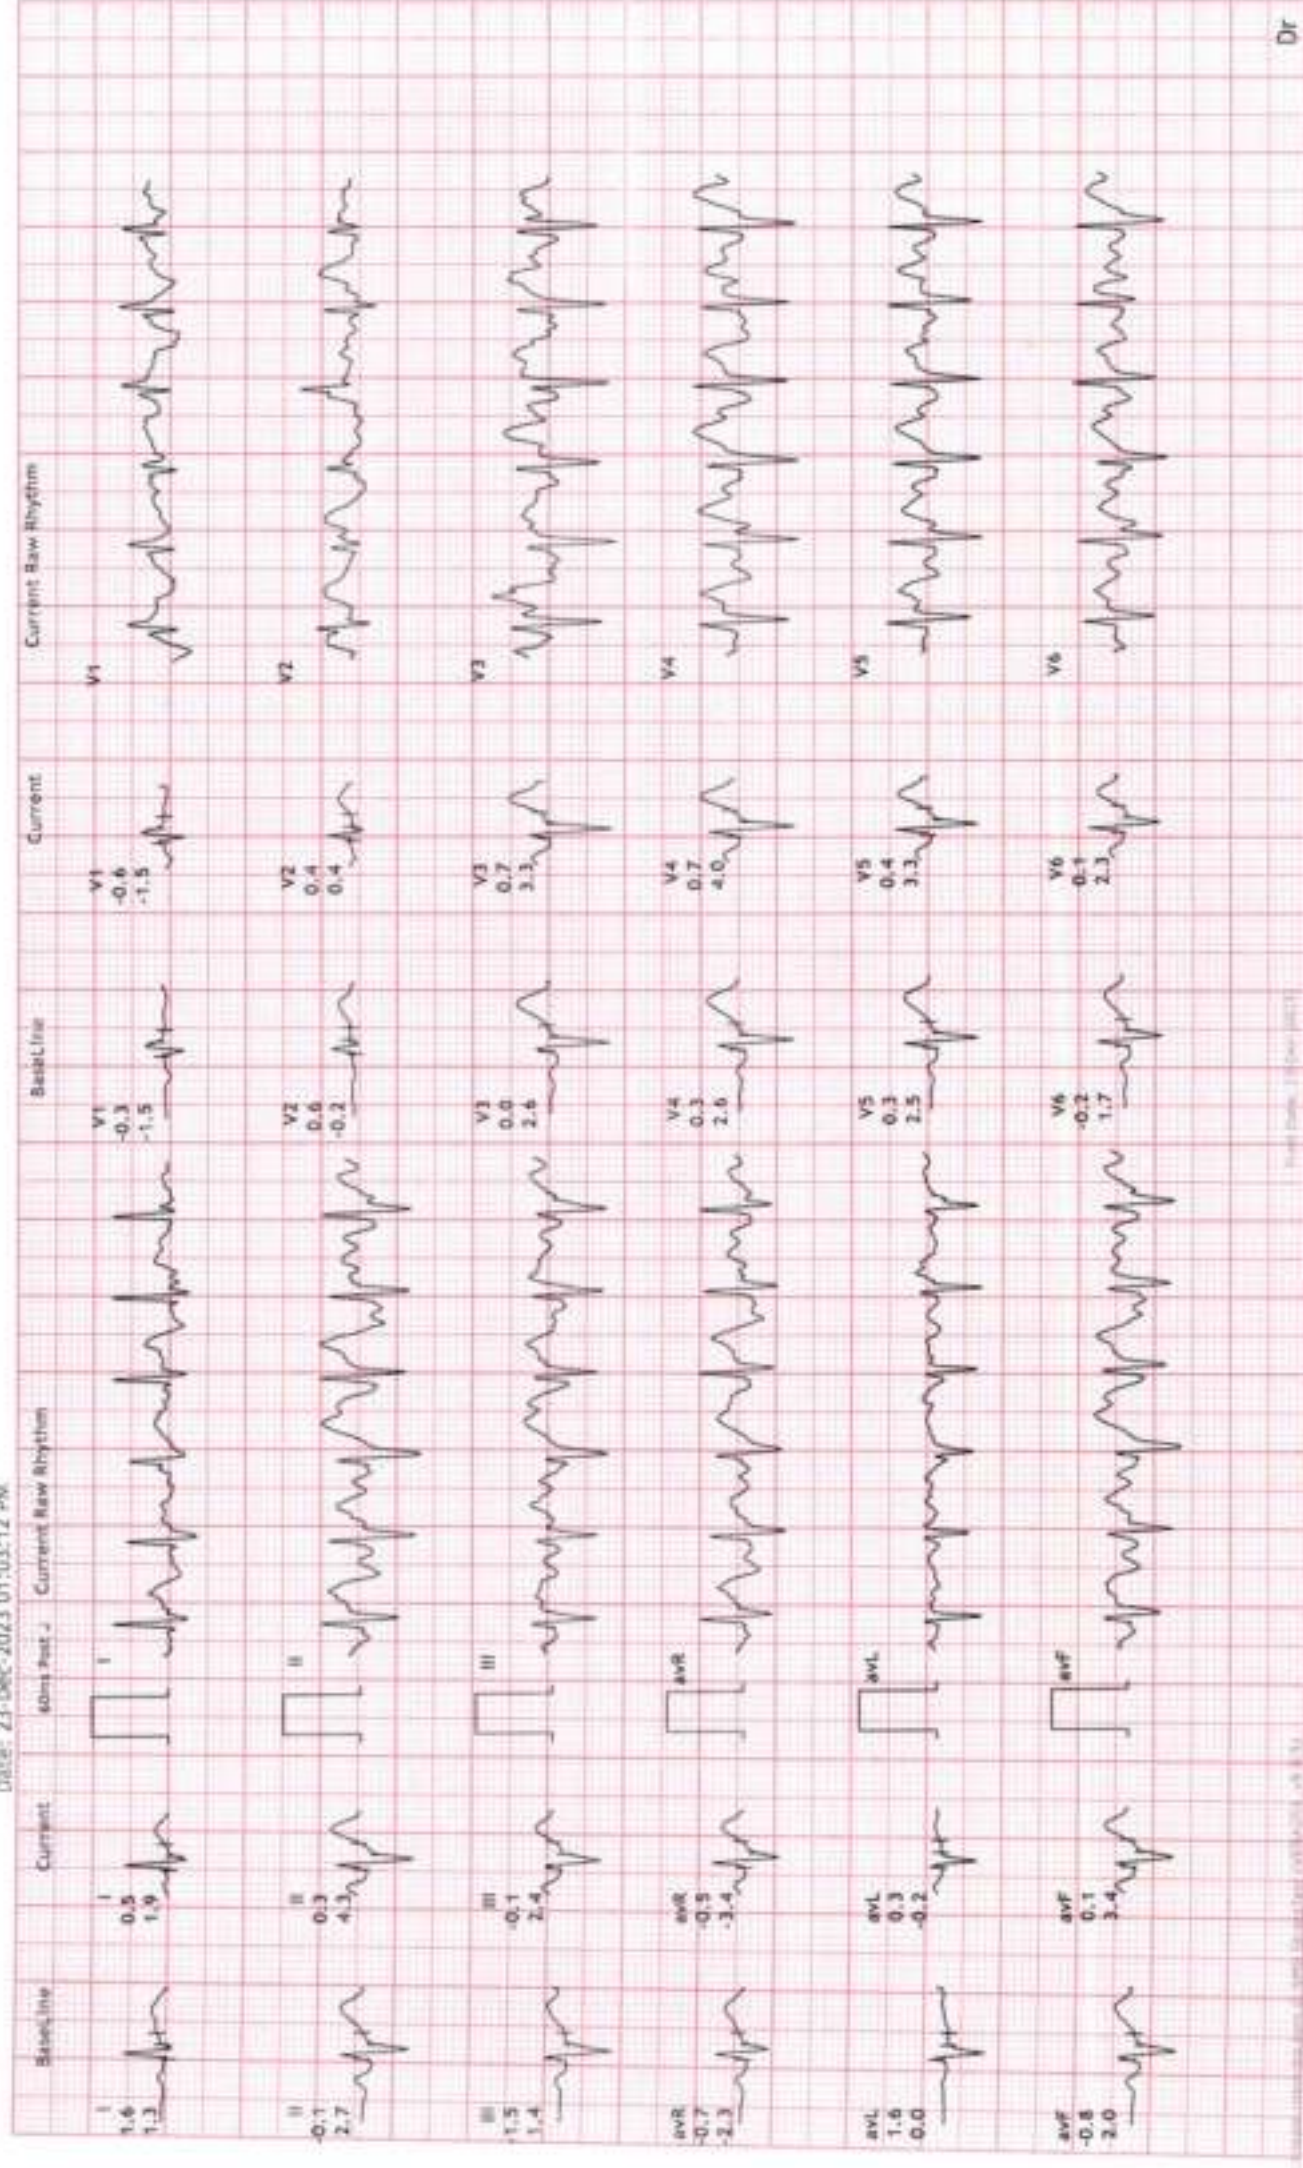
Date: 23-DEC-2023 01:03:12 PM

Baseline

I
1.6
1.3

II
-0.1
2.7

III
-1.5
1.4

aVR
-0.7
-2.3

aVL
1.6
0.0

aVF
-0.8
2.0

Current

I
0.5
1.9

II
0.3
4.3

III
-0.1
2.4

aVR
-0.5
-3.4

aVL
0.3
-0.2

aVF
0.1
3.4

60ms Post J

Current Raw Rhythm

I

II

III

aVR

aVL

aVF

BaseLine

V1
-0.3
-1.5

V2
0.6
-0.2

V3
0.0
2.6

V4
0.3
2.6

V5
0.3
2.5

V6
-0.2
1.7

Current

V1
-0.6
-1.5

V2
0.4
0.4

V3
0.7
3.3

V4
0.7
4.0

V5
0.4
3.3

V6
0.1
2.3

Current Raw Rhythm

V1

V2

V3

V4

V5

V6

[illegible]

Dr